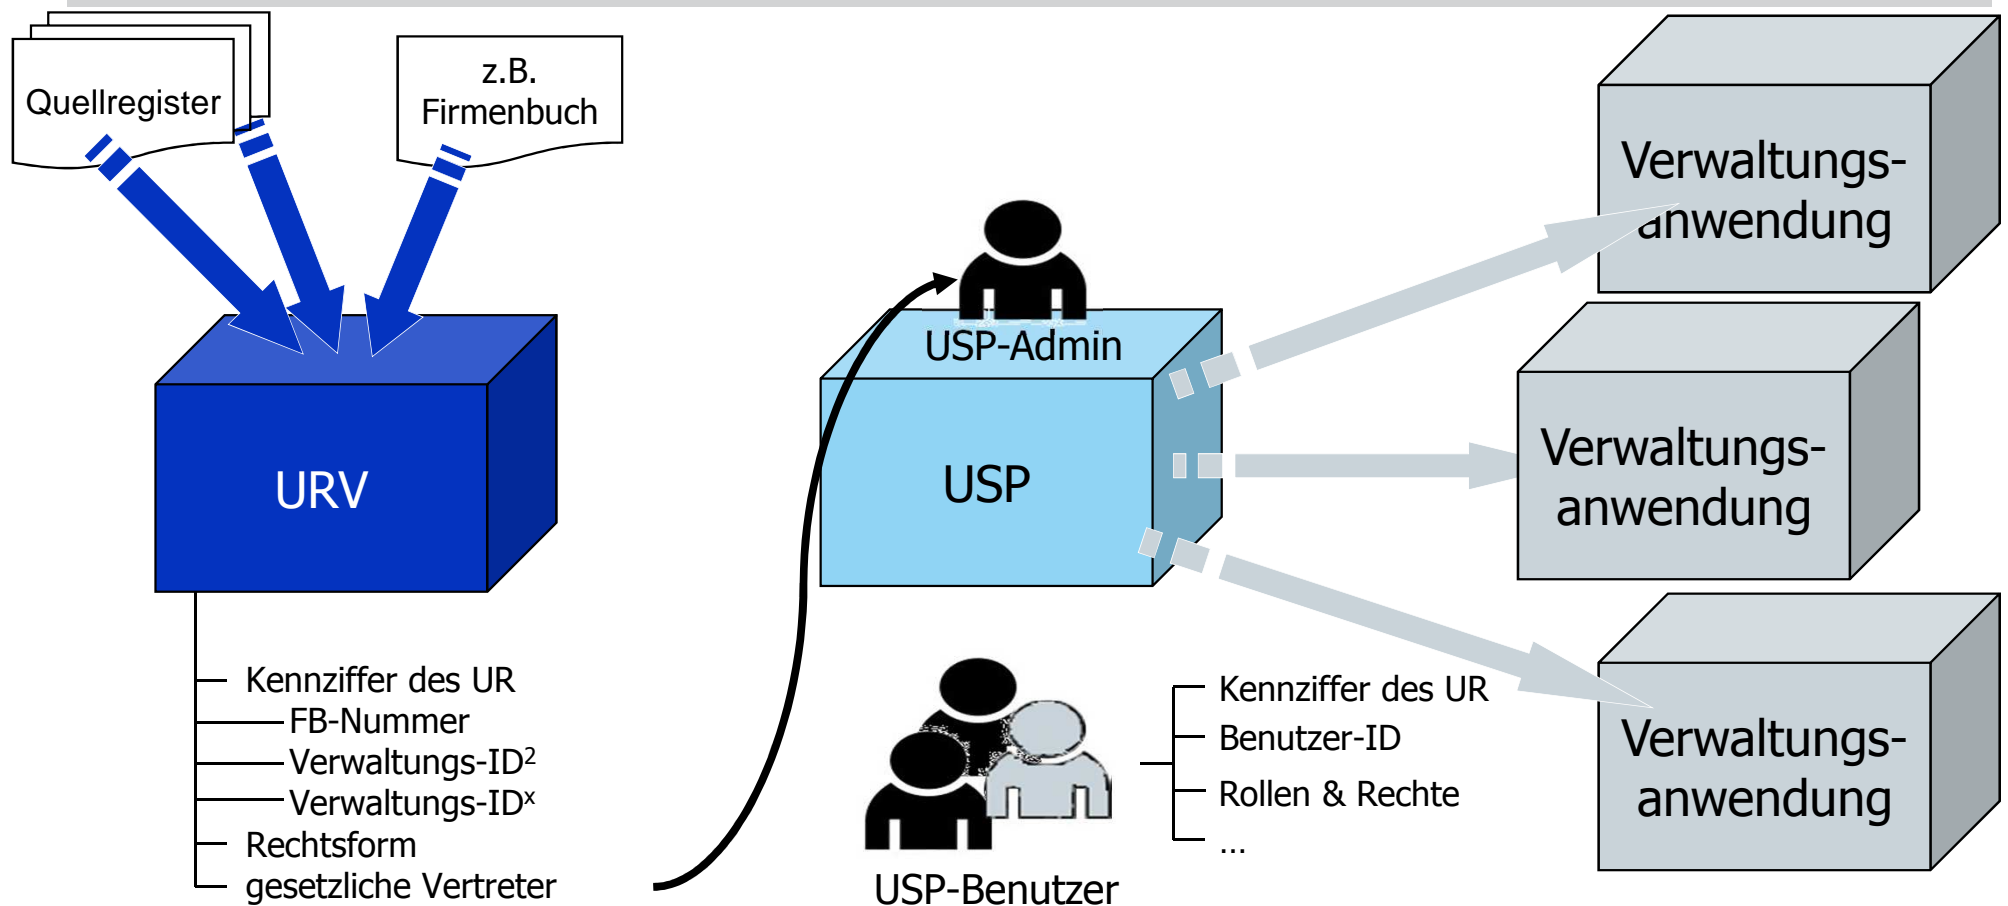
Quellregister

z.B. Firmenbuch

URV

Kennziffer des UR
FB-Nummer
Verwaltungs-ID$^2$
Verwaltungs-ID$^x$
Rechtsform
gesetzliche Vertreter

USP-Admin

USP

USP-Benutzer

Kennziffer des UR
Benutzer-ID
Rollen & Rechte
...

Verwaltungs-anwendung

Verwaltungs-anwendung

Verwaltungs-anwendung